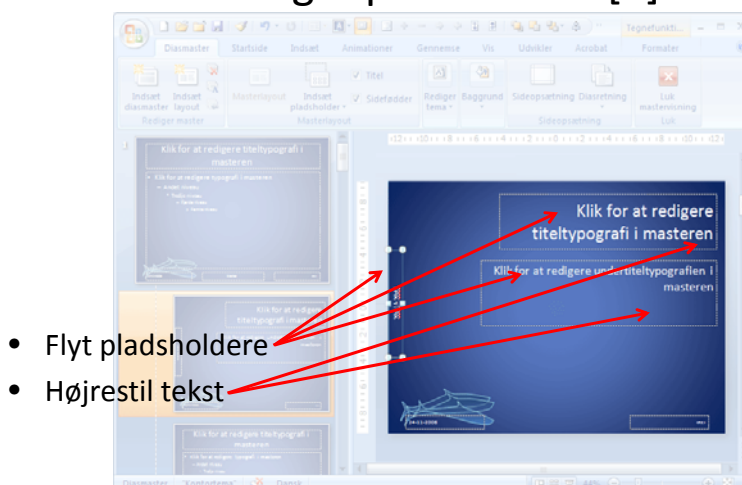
Diasmaster | Startside | Indsæt | Animationer | Gennemse | Vis | Udvikler | Acrobat | Formater

Tegnefunkti...

Indsæt diasmaster | Indsæt layout | Masterlayout | Indsæt pladsholder | Titel | Sidefødder | Rediger tema | Baggrund | Sideopsætning | Diasretning | Luk masterisning

Rediger master | Masterlayout | Sideopsætning | Luk

Klik for at redigere titeltypografi i masteren

Klik for at redigere typografi i masteren

Klik for at redigere titeltypografi i masteren

Klik for at redigere titeltypografi i masteren

Klik for at redigere titeltypografi i masteren

Klik for at redigere undertiteltypografien i masteren

24-11-2008

• Flyt pladsholdere

• Højrestil tekst

Diasmaster | "Kontortema" | Dansk